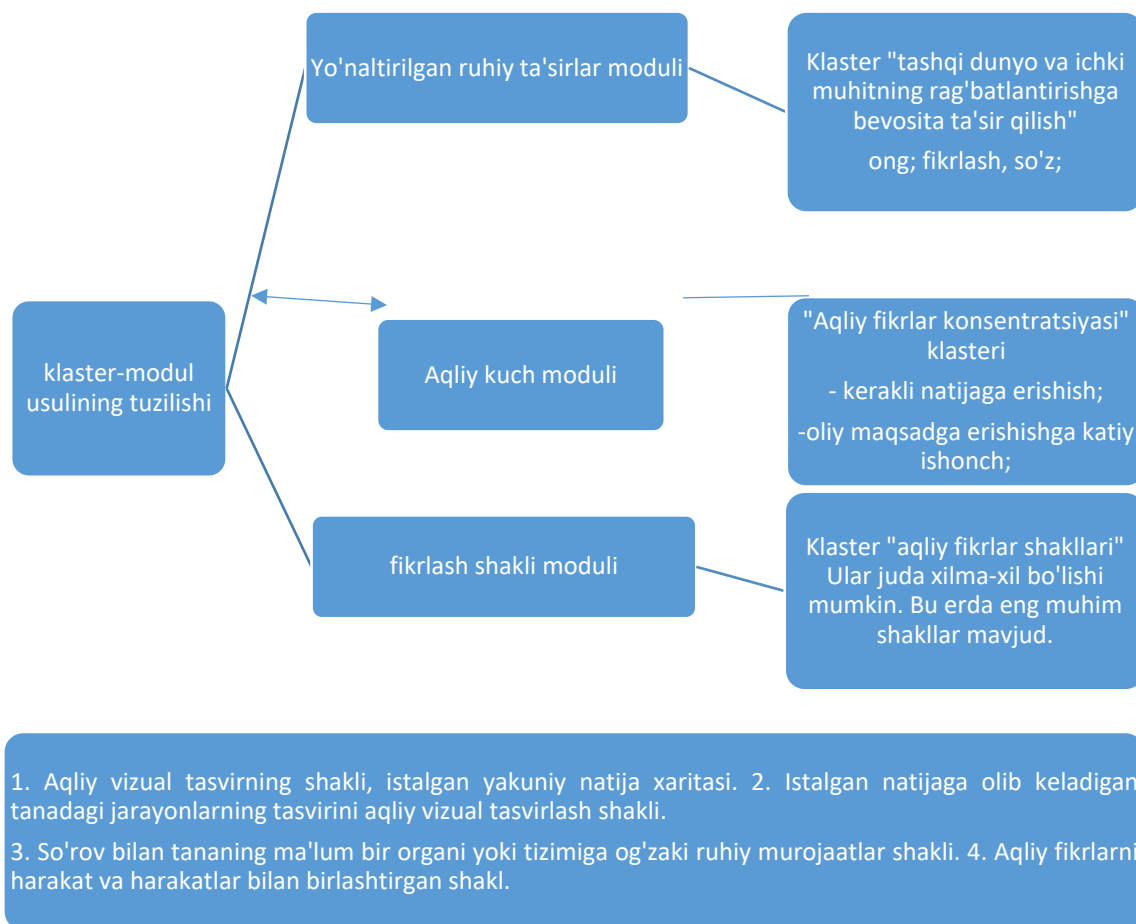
Yo'naltirilgan ruhiy ta'sirlar moduli

Klaster "tashqi dunyo va ichki muhitning rag'batlantirishga bevosita ta'sir qilish"
ong; fikrlash, so'z;

klaster-modul usulining tuzilishi

Aqliy kuch moduli

"Aqliy fikrlar konsentratsiyasi" klasteri
- kerakli natijaga erishish;
-oliy maqsadga erishishga katiy ishonch;

fikrlash shakli moduli

Klaster "aqliy fikrlar shakllari" Ular juda xilma-xil bo'lishi mumkin. Bu erda eng muhim shakllar mavjud.

1. Aqliy vizual tasvirning shakli, istalgan yakuniy natija xaritasi. 2. Istalgan natijaga olib keladigan tanadagi jarayonlarning tasvirini aqliy vizual tasvirlash shakli.

3. So'rov bilan tananing ma'lum bir organi yoki tizimiga og'zaki ruhiy murojaatlar shakli. 4. Aqliy fikrlarni harakat va harakatlar bilan birlashtirgan shakl.